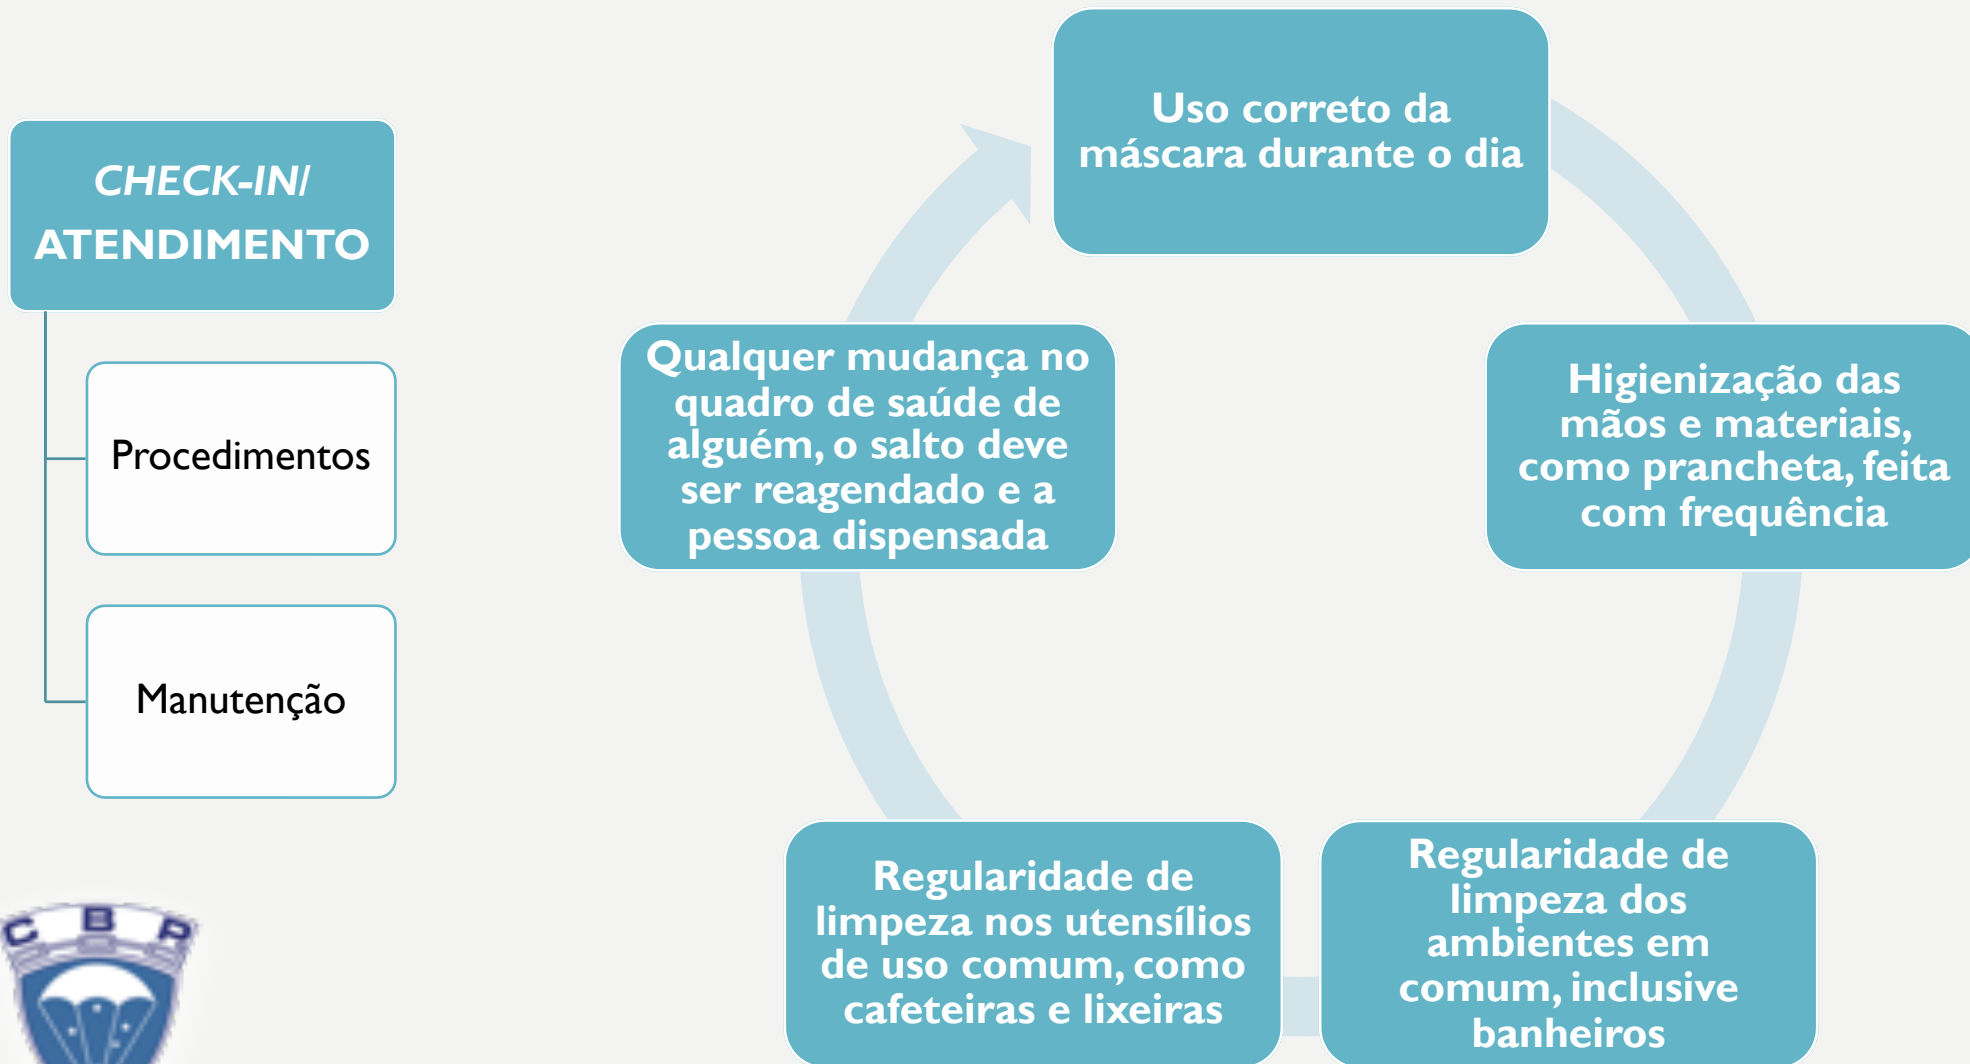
CHECK-IN/ ATENDIMENTO

Procedimentos

Manutenção

Uso correto da máscara durante o dia

Higienização das mãos e materiais, como prancheta, feita com frequência

Regularidade de limpeza dos ambientes em comum, inclusive banheiros

Regularidade de limpeza nos utensílios de uso comum, como cafeteiras e lixeiras

Qualquer mudança no quadro de saúde de alguém, o salto deve ser reagendado e a pessoa dispensada

C B P